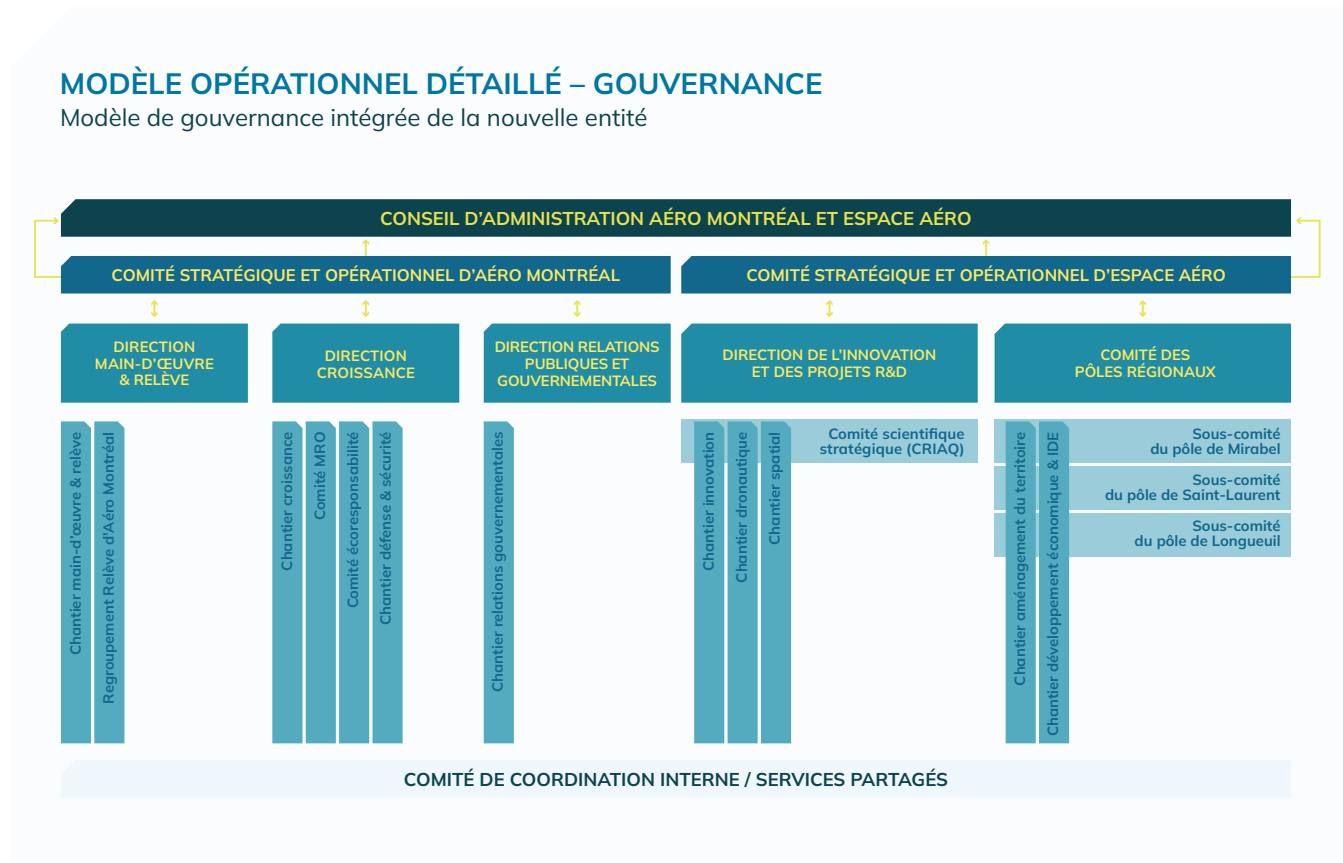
MODÈLE OPÉRATIONNEL DÉTAILLÉ – GOUVERNANCE
Modèle de gouvernance intégrée de la nouvelle entité

CONSEIL D'ADMINISTRATION AÉRO MONTRÉAL ET ESPACE AÉRO

COMITÉ STRATÉGIQUE ET OPÉRATIONNEL D'AÉRO MONTRÉAL

COMITÉ STRATÉGIQUE ET OPÉRATIONNEL D'ESPACE AÉRO

DIRECTION MAIN-D'ŒUVRE & RELÈVE

DIRECTION CROISSANCE

DIRECTION RELATIONS PUBLIQUES ET GOUVERNEMENTALES

DIRECTION DE L'INNOVATION ET DES PROJETS R&D

COMITÉ DES PÔLES RÉGIONAUX

Chantier main-d'œuvre & relève

Regroupement Relève d'Aéro Montréal

Chantier croissance

Comité MRO

Comité écoresponsabilité

Chantier défense & sécurité

Chantier relations gouvernementales

Comité scientifique stratégique (CRIAQ)

Chantier innovation

Chantier dronautique

Chantier spatial

Sous-comité du pôle de Mirabel

Sous-comité du pôle de Saint-Laurent

Sous-comité du pôle de Longueuil

Chantier aménagement du territoire

Chantier développement économique & IDE

COMITÉ DE COORDINATION INTERNE / SERVICES PARTAGÉS